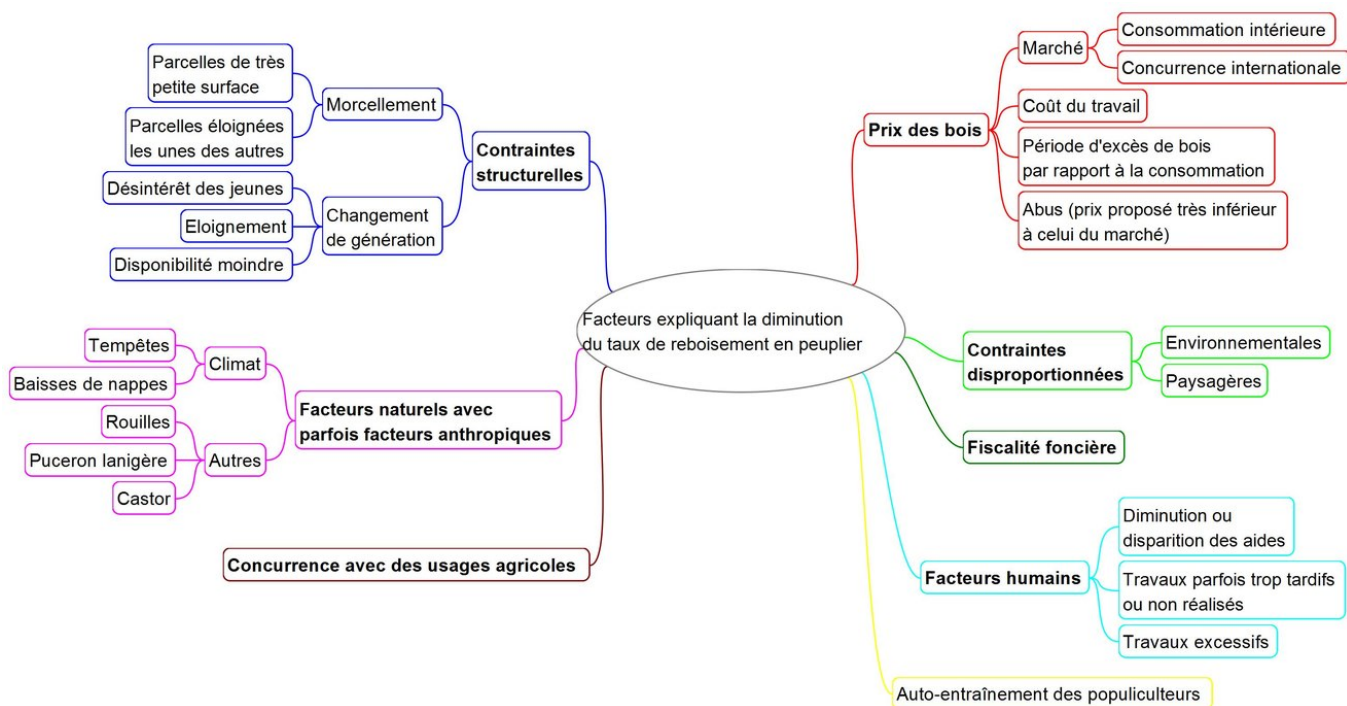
Facteurs expliquant la diminution du taux de reboisement en peuplier

Contraintes structurelles

Morcellement

Parcelles de très petite surface

Parcelles éloignées les unes des autres

Changement de génération

Désintérêt des jeunes

Eloignement

Disponibilité moindre

Facteurs naturels avec parfois facteurs anthropiques

Climat

Tempêtes

Baisses de nappes

Autres

Rouilles

Puceron lanigère

Castor

Concurrence avec des usages agricoles

Prix des bois

Marché

Consommation intérieure

Concurrence internationale

Coût du travail

Période d'excès de bois par rapport à la consommation

Abus (prix proposé très inférieur à celui du marché)

Contraintes disproportionnées

Environnementales

Paysagères

Fiscalité foncière

Facteurs humains

Diminution ou disparition des aides

Travaux parfois trop tardifs ou non réalisés

Travaux excessifs

Auto-entraînement des populiculteurs